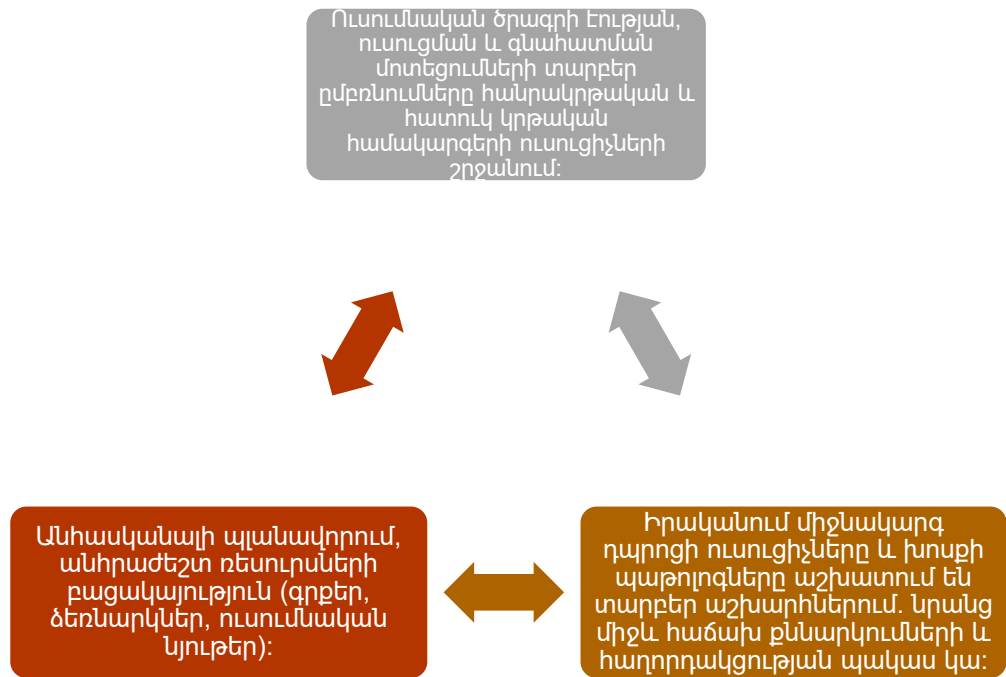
Ուսումնական ծրագրի էության, ուսուցման և գնահատման մոտեցումների տարբեր ըմբռնումները հանրակրթական և հատուկ կրթական համակարգերի ուսուցիչների շրջանում:

Անհասկանալի պլանավորում, անհրաժեշտ ռեսուրսների բացակայություն (գրքեր, ձեռնարկներ, ուսումնական նյութեր):

Իրականում միջնակարգ դպրոցի ուսուցիչները և խոսքի պաթոլոգները աշխատում են տարբեր աշխարհներում. նրանց միջև հաճախ քննարկումների և հաղորդակցության պակաս կա: